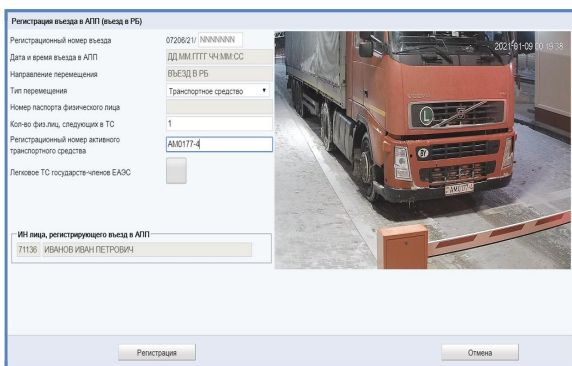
Регистрация въезда в АПП (въезд в РБ)

Регистрационный номер въезда 07206/21/ NNNNNNN

Дата и время въезда в АПП ДД.ММ.ГГГГ ЧЧ:ММ:СС

Направление перемещения ВЪЕЗД В РБ

Тип перемещения Транспортное средство

Номер паспорта физического лица

Кол-во физ.лиц, следующих в ТС 1

Регистрационный номер активного транспортного средства АМ0177-4

Легковое ТС государств-членов ЕАЭС

ИН лица, регистрирующего въезд в АПП

71136 ИВАНОВ ИВАН ПЕТРОВИЧ

2021-01-09 00:19:38

L

АМ0177-4

Регистрация

Отмена